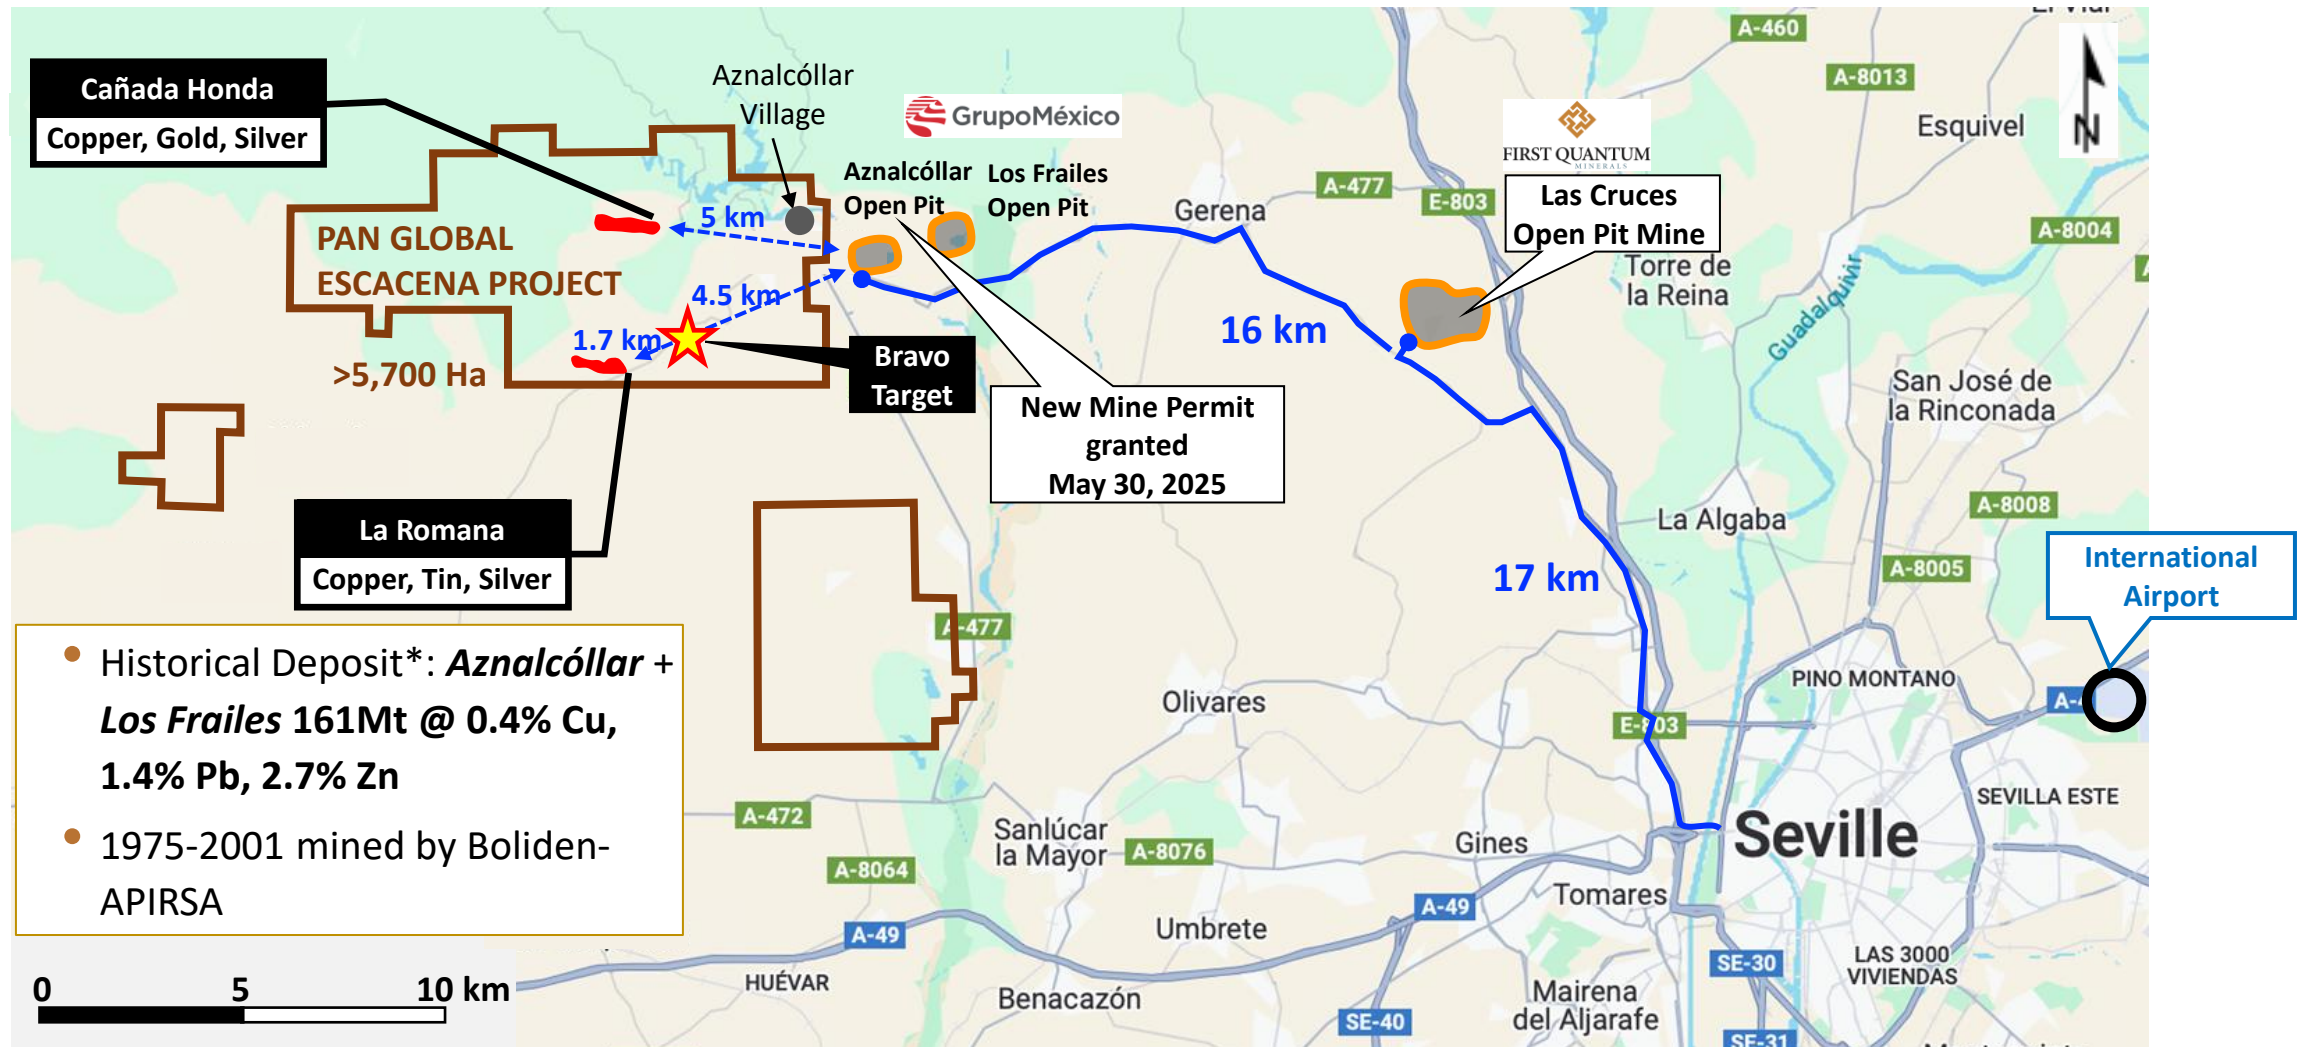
Cañada Honda
Copper, Gold, Silver

Aznalcóllar Village

GrupoMéxico

FIRST QUANTUM MINERALS

Las Cruces Open Pit Mine

Aznalcóllar Open Pit

Los Frailes Open Pit

PAN GLOBAL ESCACENA PROJECT

>5,700 Ha

5 km

4.5 km

1.7 km

Bravo Target

New Mine Permit granted May 30, 2025

16 km

17 km

La Romana
Copper, Tin, Silver

International Airport

• Historical Deposit*: ***Aznalcóllar*** + ***Los Frailes*** **161Mt @ 0.4% Cu, 1.4% Pb, 2.7% Zn**

• 1975-2001 mined by Boliden-APIRSA

0 5 10 km

A-460
A-8013
Esquivel
N
A-477
E-803
Gerena
A-8004
Torre de la Reina
Guadalquivir
San José de la Rinconada
A-8008
La Algaba
A-8005
A-477
Olivares
PINO MONTANO
A-
E-803
SEVILLA ESTE
A-472
Sanlúcar la Mayor
A-8076
Gines
Seville
A-8064
Tomares
A-49
A-49
Umbrete
SE-30
LAS 3000 VIVIENDAS
HUÉVAR
Benacazón
SE-40
Mairena del Aljarafe
SE-31